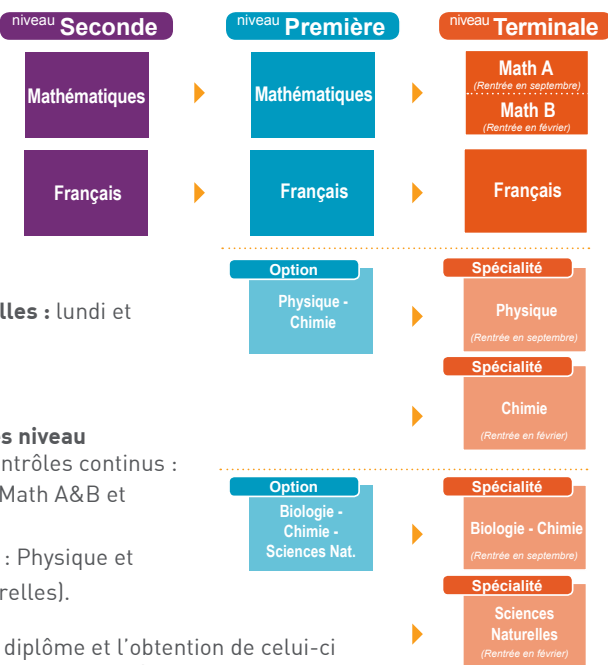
niveau Seconde

niveau Première

niveau Terminale

Mathématiques

Mathématiques

Math A
(Rentrée en septembre)
Math B
(Rentrée en février)

Français

Français

Français

lles : lundi et

Option
Physique - Chimie

Spécialité
Physique
(Rentrée en septembre)

Spécialité
Chimie
(Rentrée en février)

s niveau
ntrôles continus :
Math A&B et

: Physique et
relles).

Option
Biologie - Chimie - Sciences Nat.

Spécialité
Biologie - Chimie
(Rentrée en septembre)

Spécialité
Sciences Naturelles
(Rentrée en février)

diplôme et l'obtention de celui-ci